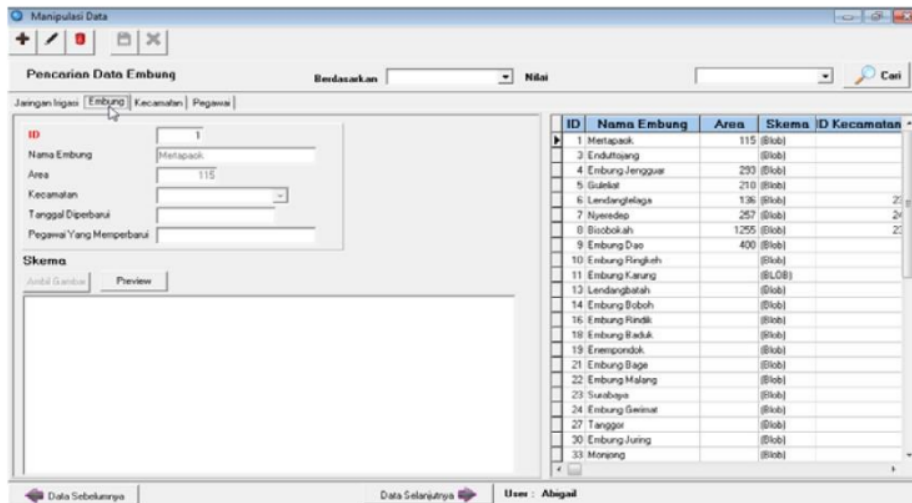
Manipulasi Data

Pencarian Data Embung

Berdasarkan

Nilai

Cari

Jaringan Irigasi | Embung | Kecamatan | Pegawai

ID 1

Nama Embung Mertapaok

Area 115

Kecamatan

Tanggal Diperbarui

Pegawai Yang Memperbarui

Skema

Ambil Gambar

Preview

| ID | Nama Embung | Area | Skema | ID Kecamatan |
|---|---|---|---|---|
| 1 | Mertapaok | 115 | (Blob) | |
| 3 | Enduttojang | | (Blob) | |
| 4 | Embung Jengguar | 293 | (Blob) | |
| 5 | Gulelat | 210 | (Blob) | |
| 6 | Lendangtelaga | 136 | (Blob) | 2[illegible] |
| 7 | Nyeredep | 257 | (Blob) | 2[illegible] |
| 8 | Bisobokah | 1255 | (Blob) | 2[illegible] |
| 9 | Embung Dao | 400 | (Blob) | |
| 10 | Embung Ringkeh | | (Blob) | |
| 11 | Embung Karang | | (BLOB) | |
| 13 | Lendangbatah | | (Blob) | |
| 14 | Embung Boboh | | (Blob) | |
| 16 | Embung Rindik | | (Blob) | |
| 18 | Embung Baduk | | (Blob) | |
| 19 | Enempondok | | (Blob) | |
| 21 | Embung Bage | | (Blob) | |
| 22 | Embung Malang | | (Blob) | |
| 23 | Surabaya | | (Blob) | |
| 24 | Embung Gerimat | | (Blob) | |
| 27 | Tanggor | | (Blob) | |
| 30 | Embung Juring | | (Blob) | |
| 33 | Monjong | | (Blob) | |

Data Sebelumnya

Data Selanjutnya

User : Abigail